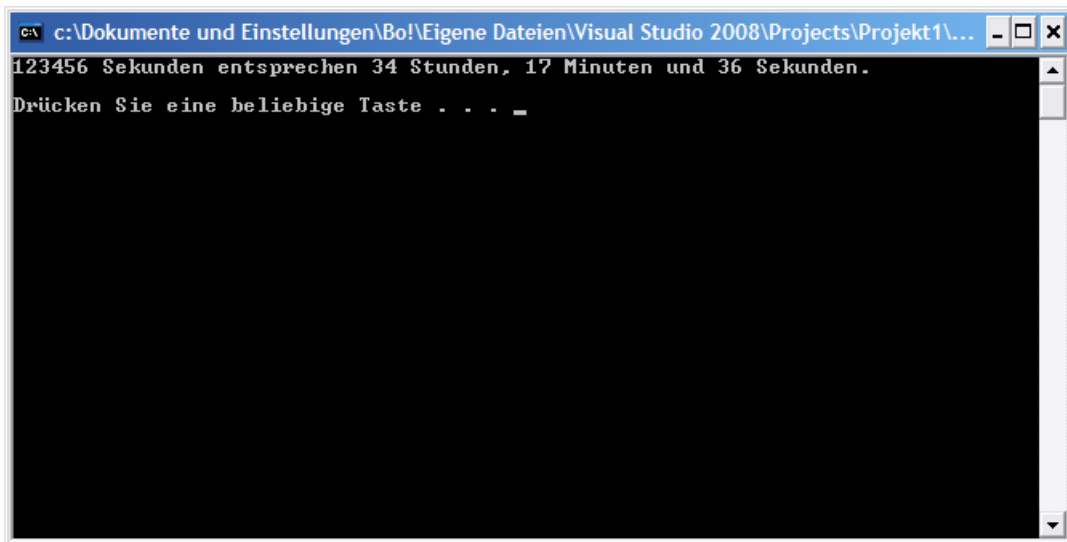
c:\Dokumente und Einstellungen\Bo!\Eigene Dateien\Visual Studio 2008\Projects\Projekt1\...

123456 Sekunden entsprechen 34 Stunden, 17 Minuten und 36 Sekunden.

Drücken Sie eine beliebige Taste . . . _